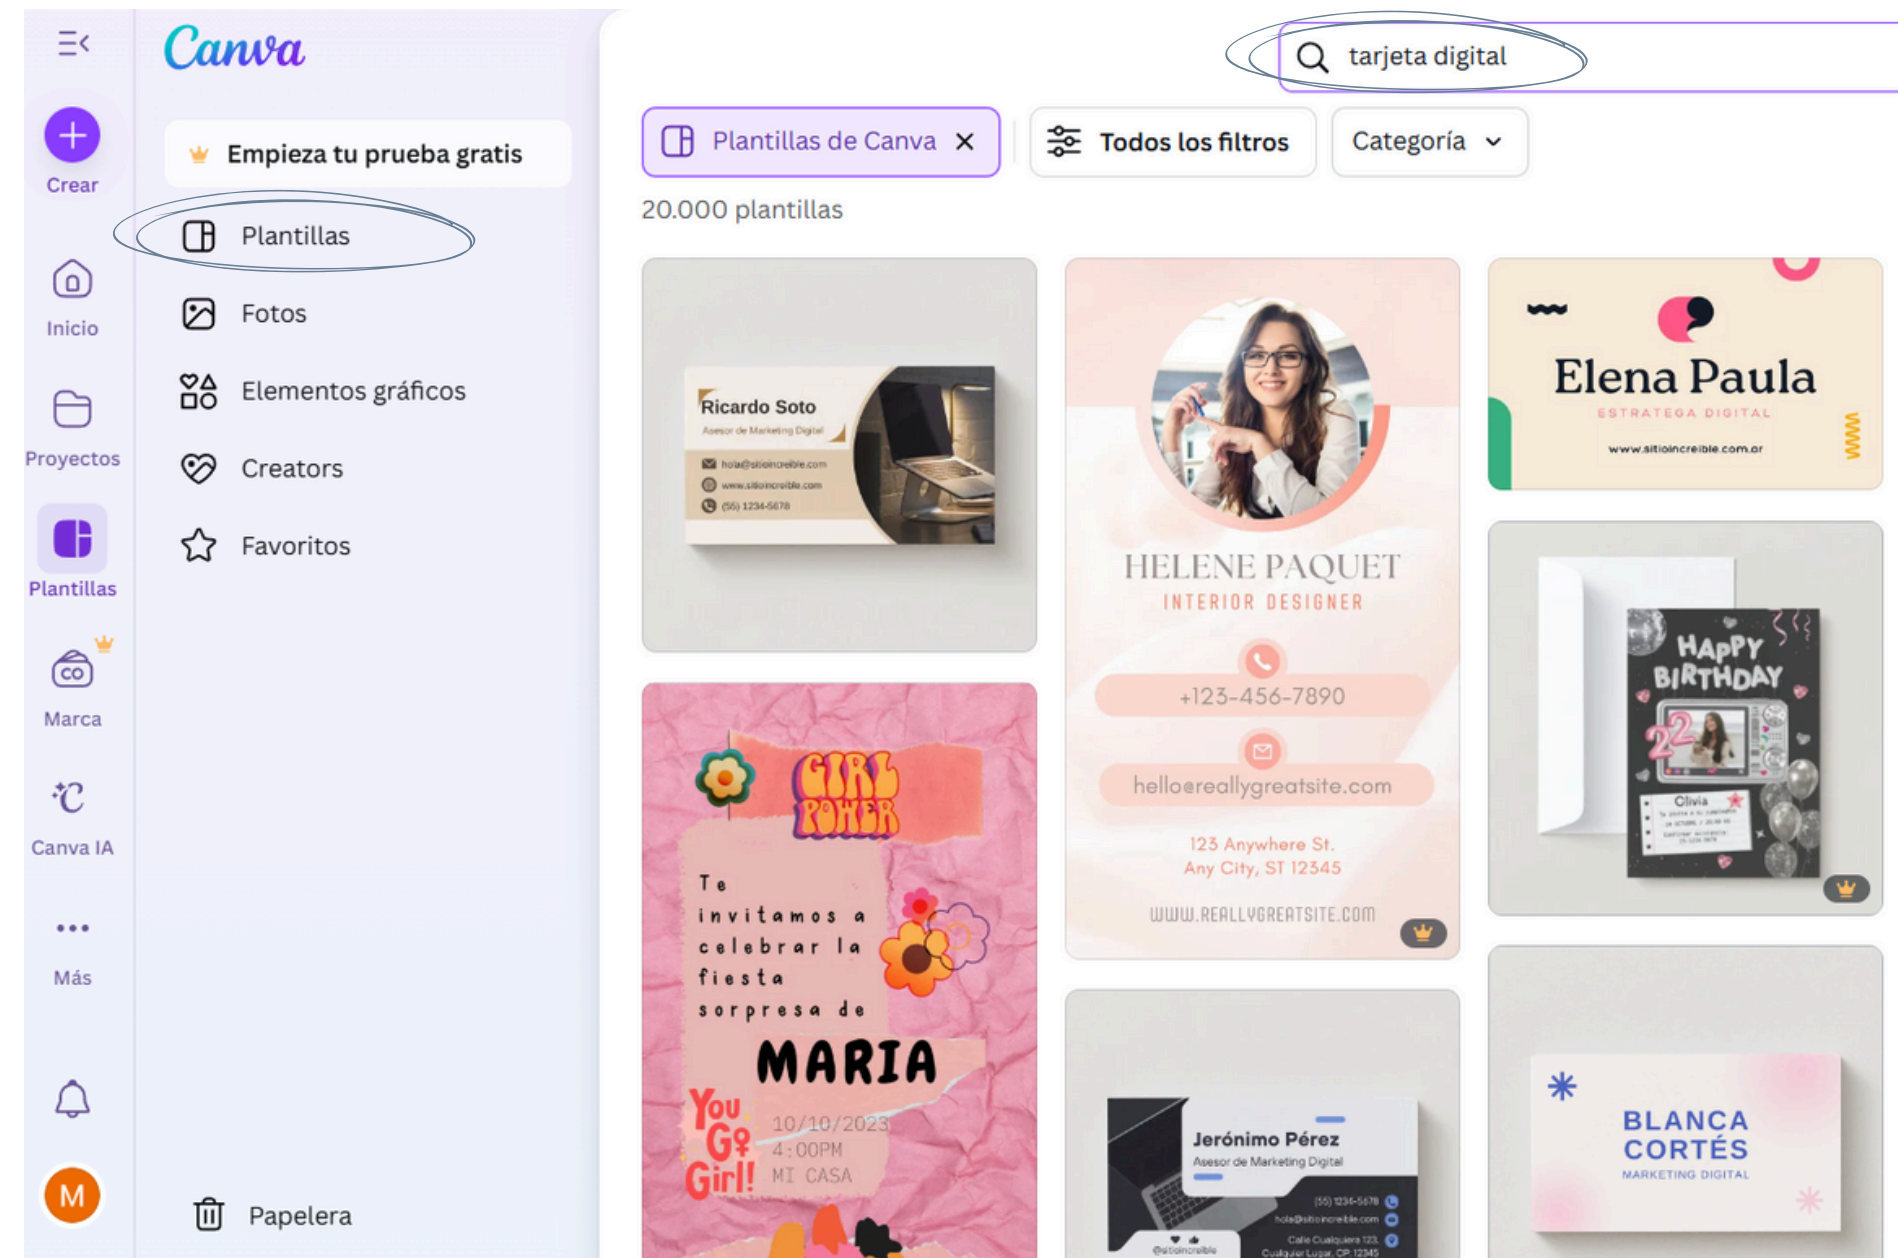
Canva

Crear

Inicio

Proyectos

Plantillas

Marca

Canva IA

Más

M

Empieza tu prueba gratis

Plantillas

Fotos

Elementos gráficos

Creators

Favoritos

Papelera

tarjeta digital

Plantillas de Canva ×

Todos los filtros

Categoría

20.000 plantillas

Ricardo Soto
Asesor de Marketing Digital
hola@sitioincreible.com
www.sitioincreible.com
(55) 1234-5678

HELENE PAQUET
INTERIOR DESIGNER
+123-456-7890
hello@reallygreatsite.com
123 Anywhere St.
Any City, ST 12345
WWW.REALLYGREATSITE.COM

Elena Paula
ESTRATEGA DIGITAL
www.sitioincreible.com.ar

HAPPY BIRTHDAY
22
Olivia

GIRL POWER
Te invitamos a celebrar la fiesta sorpresa de
MARIA
You Go Girl!
10/10/2023
4:00PM
MI CASA

Jerónimo Pérez
Asesor de Marketing Digital
(55) 1234-5678
hola@sitioincreible.com
Calle Cualquiera 123, Cualquier Lugar, CP: 12345
@sitioincreible

BLANCA CORTÉS
MARKETING DIGITAL